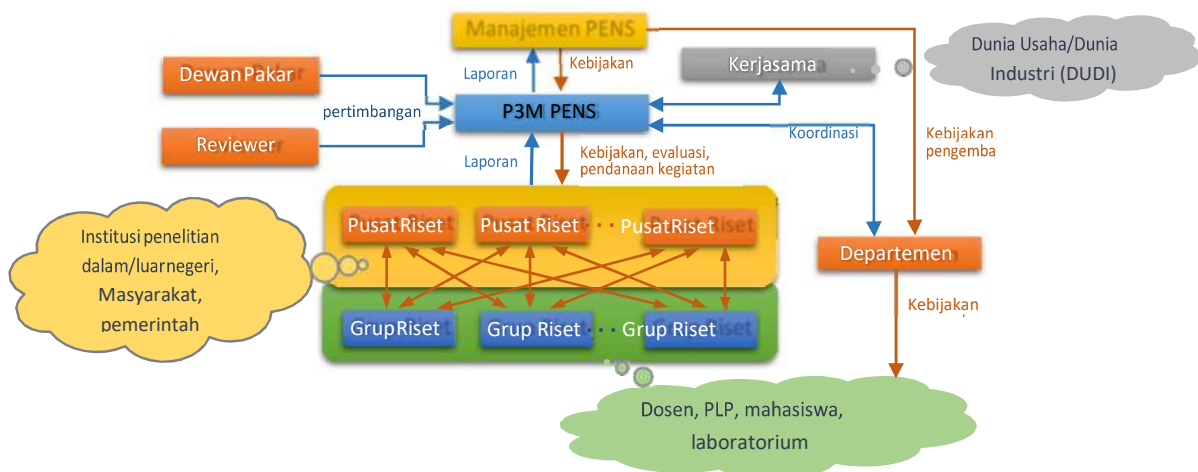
Manajemen PENS

Dewan Pakar

Laporan

Kebijakan

Kerjasama

Dunia Usaha/Dunia Industri (DUDI)

pertimbangan

P3M PENS

Reviewer

Koordinasi

Kebijakan pengemba

Laporan

Kebijakan, evaluasi, pendanaan kegiatan

Pusat Riset

Pusat Riset

PusatRiset

Institusi penelitian dalam/luarnegeri, Masyarakat, pemerintah

Departemen

Kebijakan

GrupRiset

Grup Riset

Grup Riset

Dosen, PLP, mahasiswa, laboratorium